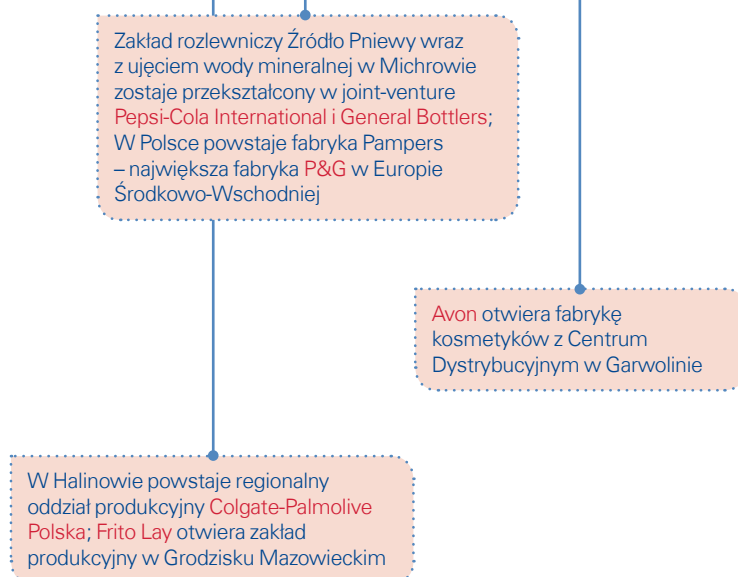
Zakład rozlewniczy Źródło Pniewy wraz z ujęciem wody mineralnej w Michrowie zostaje przekształcony w joint-venture Pepsi-Cola International i General Bottlers; W Polsce powstaje fabryka Pampers – największa fabryka P&G w Europie Środkowo-Wschodniej

Avon otwiera fabrykę kosmetyków z Centrum Dystrybucyjnym w Garwolinie

W Halinowie powstaje regionalny oddział produkcyjny Colgate-Palmolive Polska; Frito Lay otwiera zakład produkcyjny w Grodzisku Mazowieckim